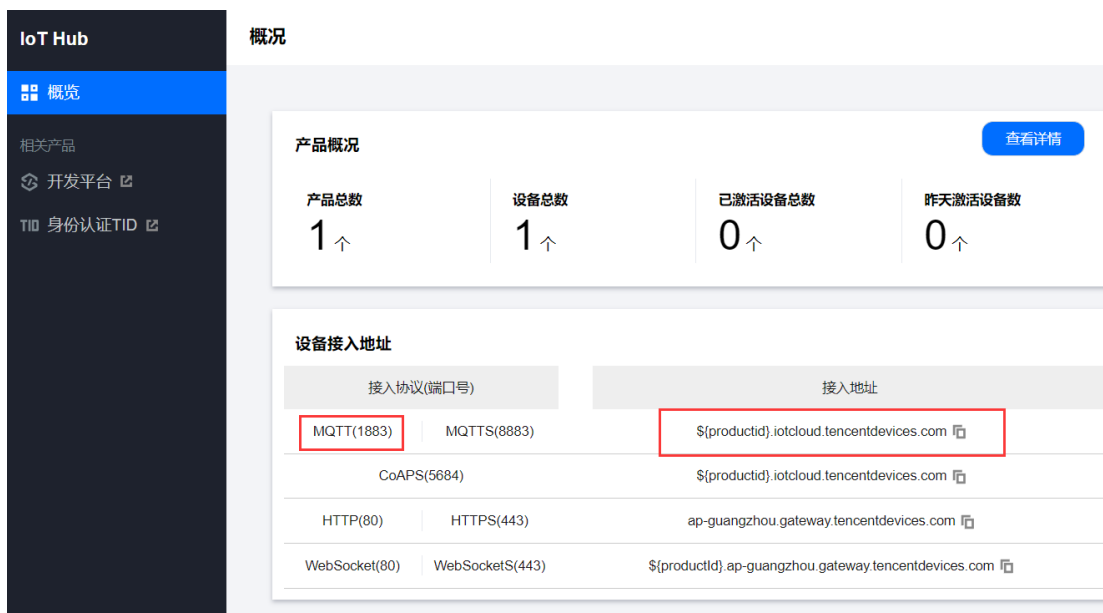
IoT Hub

概览

相关产品

开发平台

TID 身份认证TID

概况

产品概况

查看详情

产品总数
1个

设备总数
1个

已激活设备总数
0个

昨天激活设备数
0个

设备接入地址

| 接入协议(端口号) | | 接入地址 |
|---|---|---|
| MQTT(1883) | MQTTS(8883) | ${productid}.iotcloud.tencentdevices.com |
| CoAPS(5684) | | ${productid}.iotcloud.tencentdevices.com |
| HTTP(80) | HTTPS(443) | ap-guangzhou.gateway.tencentdevices.com |
| WebSocket(80) | WebSocketS(443) | ${productId}.ap-guangzhou.gateway.tencentdevices.com |